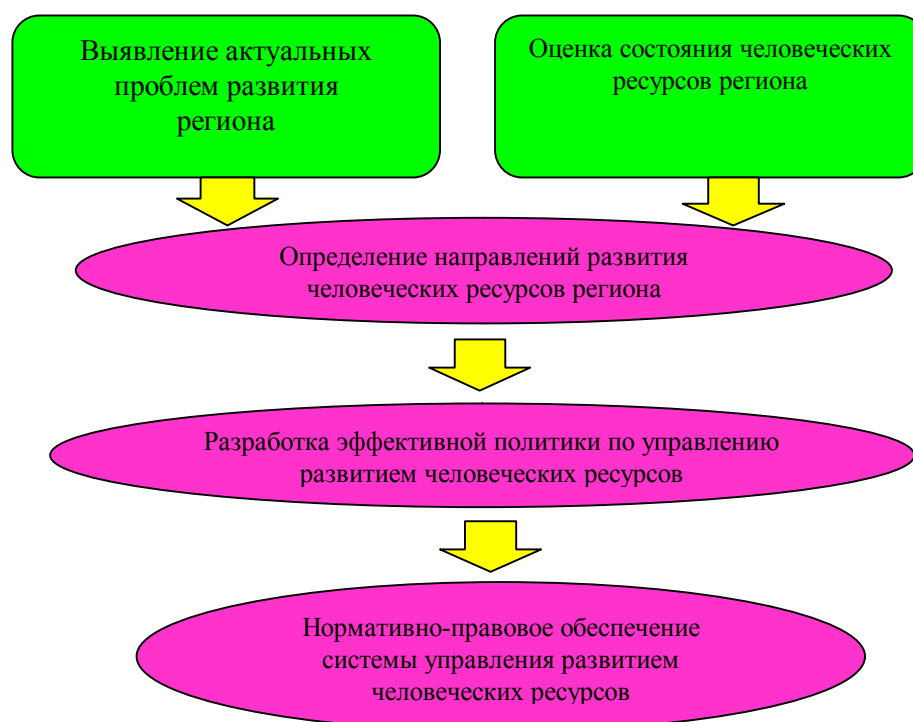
Выявление актуальных проблем развития региона

Оценка состояния человеческих ресурсов региона

Определение направлений развития человеческих ресурсов региона

Разработка эффективной политики по управлению развитием человеческих ресурсов

Нормативно-правовое обеспечение системы управления развитием человеческих ресурсов